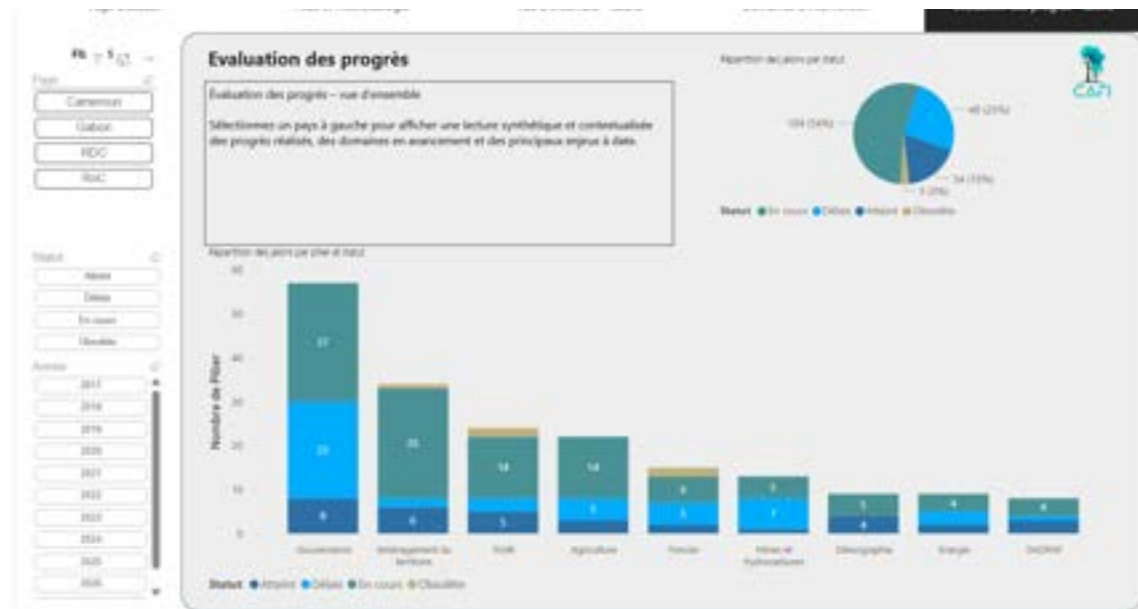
Evaluation des progrès

Evaluation des progrès – vue d'ensemble

Sélectionnez un pays à gauche pour afficher une lecture synthétique et contextualisée des progrès réalisés, des domaines en avancement et des principaux enjeux à date.

Répartition des jalons par statut

104 (54%)
40 (21%)
34 (18%)
5 (3%)

Statut ● En cours ● Délais ● Atteint ● Obsolète

Pays
Cameroun
Gabon
RDC
RdC

Statut
Atteint
Délais
En cours
Obsolète

Années
2017
2018
2019
2020
2021
2022
2023
2024
2025
2026

CAFI

Répartition des jalons par pilier et statut

Nombre de Pilier

0
10
20
30
40
50
60

27
22
8
25
6
14
5
14
5
6
5
7
5
4
4
4

Gouvernance
Aménagement du territoire
Forêt
Agriculture
Foncier
Mines et hydrocarbures
Démographie
Energie
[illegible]

Statut ● Atteint ● Délais ● En cours ● Obsolète